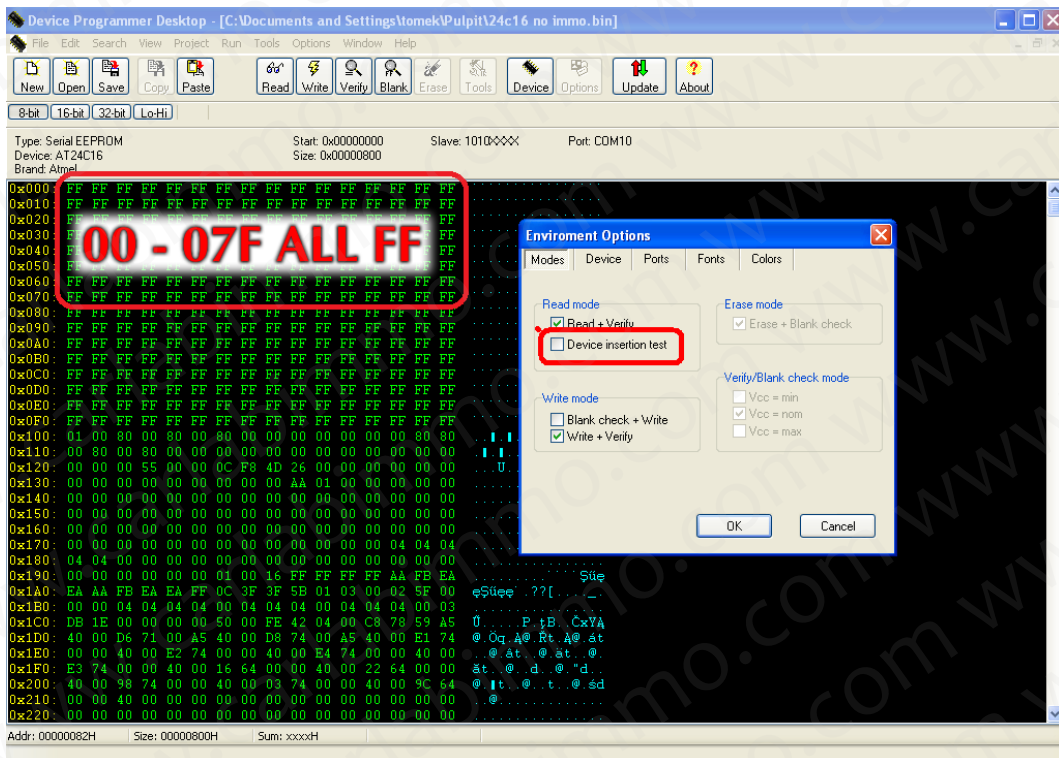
Device Programmer Desktop - [C:\Documents and Settings\tomek\Pulpit\24c16 no immo.bin]

File Edit Search View Project Run Tools Options Window Help

New Open Save Copy Paste Read Write Verify Blank Erase Tools Device Options Update About

8-bit 16-bit 32-bit Lo-Hi

Type: Serial EEPROM
Device: AT24C16
Brand: Atmel

Start: 0x00000000
Size: 0x00000800

Slave: 1010XXXX

Port: COM10

0x000: FF FF FF FF FF FF FF FF FF FF FF FF FF FF FF FF
0x010: FF FF FF FF FF FF FF FF FF FF FF FF FF FF FF FF
0x020: FF
0x030: FF
0x040: FF
0x050: FF
0x060: FF FF FF FF FF FF FF FF FF FF FF FF FF FF FF FF
0x070: FF FF FF FF FF FF FF FF FF FF FF FF FF FF FF FF

00 - 07F ALL FF

0x080: FF FF FF FF FF FF FF FF FF FF FF FF FF FF FF FF
0x090: FF FF FF FF FF FF FF FF FF FF FF FF FF FF FF FF
0x0A0: FF FF FF FF FF FF FF FF FF FF FF FF FF FF FF FF
0x0B0: FF FF FF FF FF FF FF FF FF FF FF FF FF FF FF FF
0x0C0: FF FF FF FF FF FF FF FF FF FF FF FF FF FF FF FF
0x0D0: FF FF FF FF FF FF FF FF FF FF FF FF FF FF FF FF
0x0E0: FF FF FF FF FF FF FF FF FF FF FF FF FF FF FF FF
0x0F0: FF FF FF FF FF FF FF FF FF FF FF FF FF FF FF FF
0x100: 01 00 80 00 80 00 80 00 00 00 00 00 00 00 80 80
0x110: 00 80 00 80 00 00 00 00 00 00 00 00 00 00 00 00
0x120: 00 00 00 55 00 00 0C F8 4D 26 00 00 00 00 00 00 ...U.
0x130: 00 00 00 00 00 00 00 00 00 AA 01 00 00 00 00 00
0x140: 00 00 00 00 00 00 00 00 00 00 00 00 00 00 00 00
0x150: 00 00 00 00 00 00 00 00 00 00 00 00 00 00 00 00
0x160: 00 00 00 00 00 00 00 00 00 00 00 00 00 00 00 00
0x170: 00 00 00 00 00 00 00 00 00 00 00 00 00 04 04 04
0x180: 04 04 00 00 00 00 00 00 00 00 00 00 00 00 00 00
0x190: 00 00 00 00 00 00 01 00 16 FF FF FF FF AA FB EA Şűę
0x1A0: EA AA FB EA EA FF 0C 3F 3F 5B 01 03 00 02 5F 00 ęŞűęę .??[..._.
0x1B0: 00 00 04 04 04 04 00 04 04 04 00 04 04 04 00 03
0x1C0: DB 1E 00 00 00 00 50 00 FE 42 04 00 C8 78 59 A5 Ű.....P.ţB..ČxYĄ
0x1D0: 40 00 D6 71 00 A5 40 00 D8 74 00 A5 40 00 E1 74 @.Öq.Ą@.Řt.Ą@.át
0x1E0: 00 00 40 00 E2 74 00 00 40 00 E4 74 00 00 40 00 ..@.ât..@.ät..@.
0x1F0: E3 74 00 00 40 00 16 64 00 00 40 00 22 64 00 00 ăt..@..d..@."d..
0x200: 40 00 98 74 00 00 40 00 03 74 00 00 40 00 9C 64 @.t..@..t..@.śd
0x210: 00 00 40 00 00 00 00 00 00 00 00 00 00 00 00 00 ..@.
0x220: 00 00 00 00 00 00 00 00 00 00 00 00 00 00 00 00

Enviroment Options
Modes Device Ports Fonts Colors
Read mode
Read + Verify
Device insertion test
Erase mode
Erase + Blank check
Verify/Blank check mode
Vcc = min
Vcc = nom
Vcc = max
Write mode
Blank check + Write
Write + Verify
OK Cancel

Addr: 00000082H Size: 00000800H Sum: xxxxH